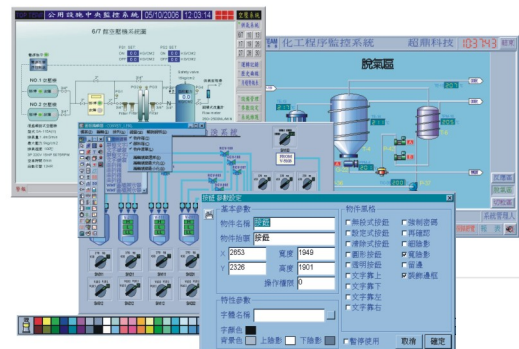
公用設施中央監控系統 05/10/2006 12:03:14

6/7 館空壓機系統圖

NO.1 空壓機

NO.2 空壓機

化工程序監控系統 超顯科技 103143

脫氣區

按鈕 參數設定

基本參數

物件名稱 按鈕

物件類別 按鈕

X 2653 寬度 1949

Y 2326 高度 1901

操作權限 0

特性參數

字體名稱

字顏色

背景色 上陰影 下陰影

物件屬性

無段式按鈕 強制密碼

設定式按鈕 再確認

連鎖式按鈕 細陰影

圖形按鈕 寬陰影

透明按鈕 留邊

文字靠上 訊標邊框

文字靠下

文字靠左

文字靠右

暫停使用 取消 確定

系統管理人